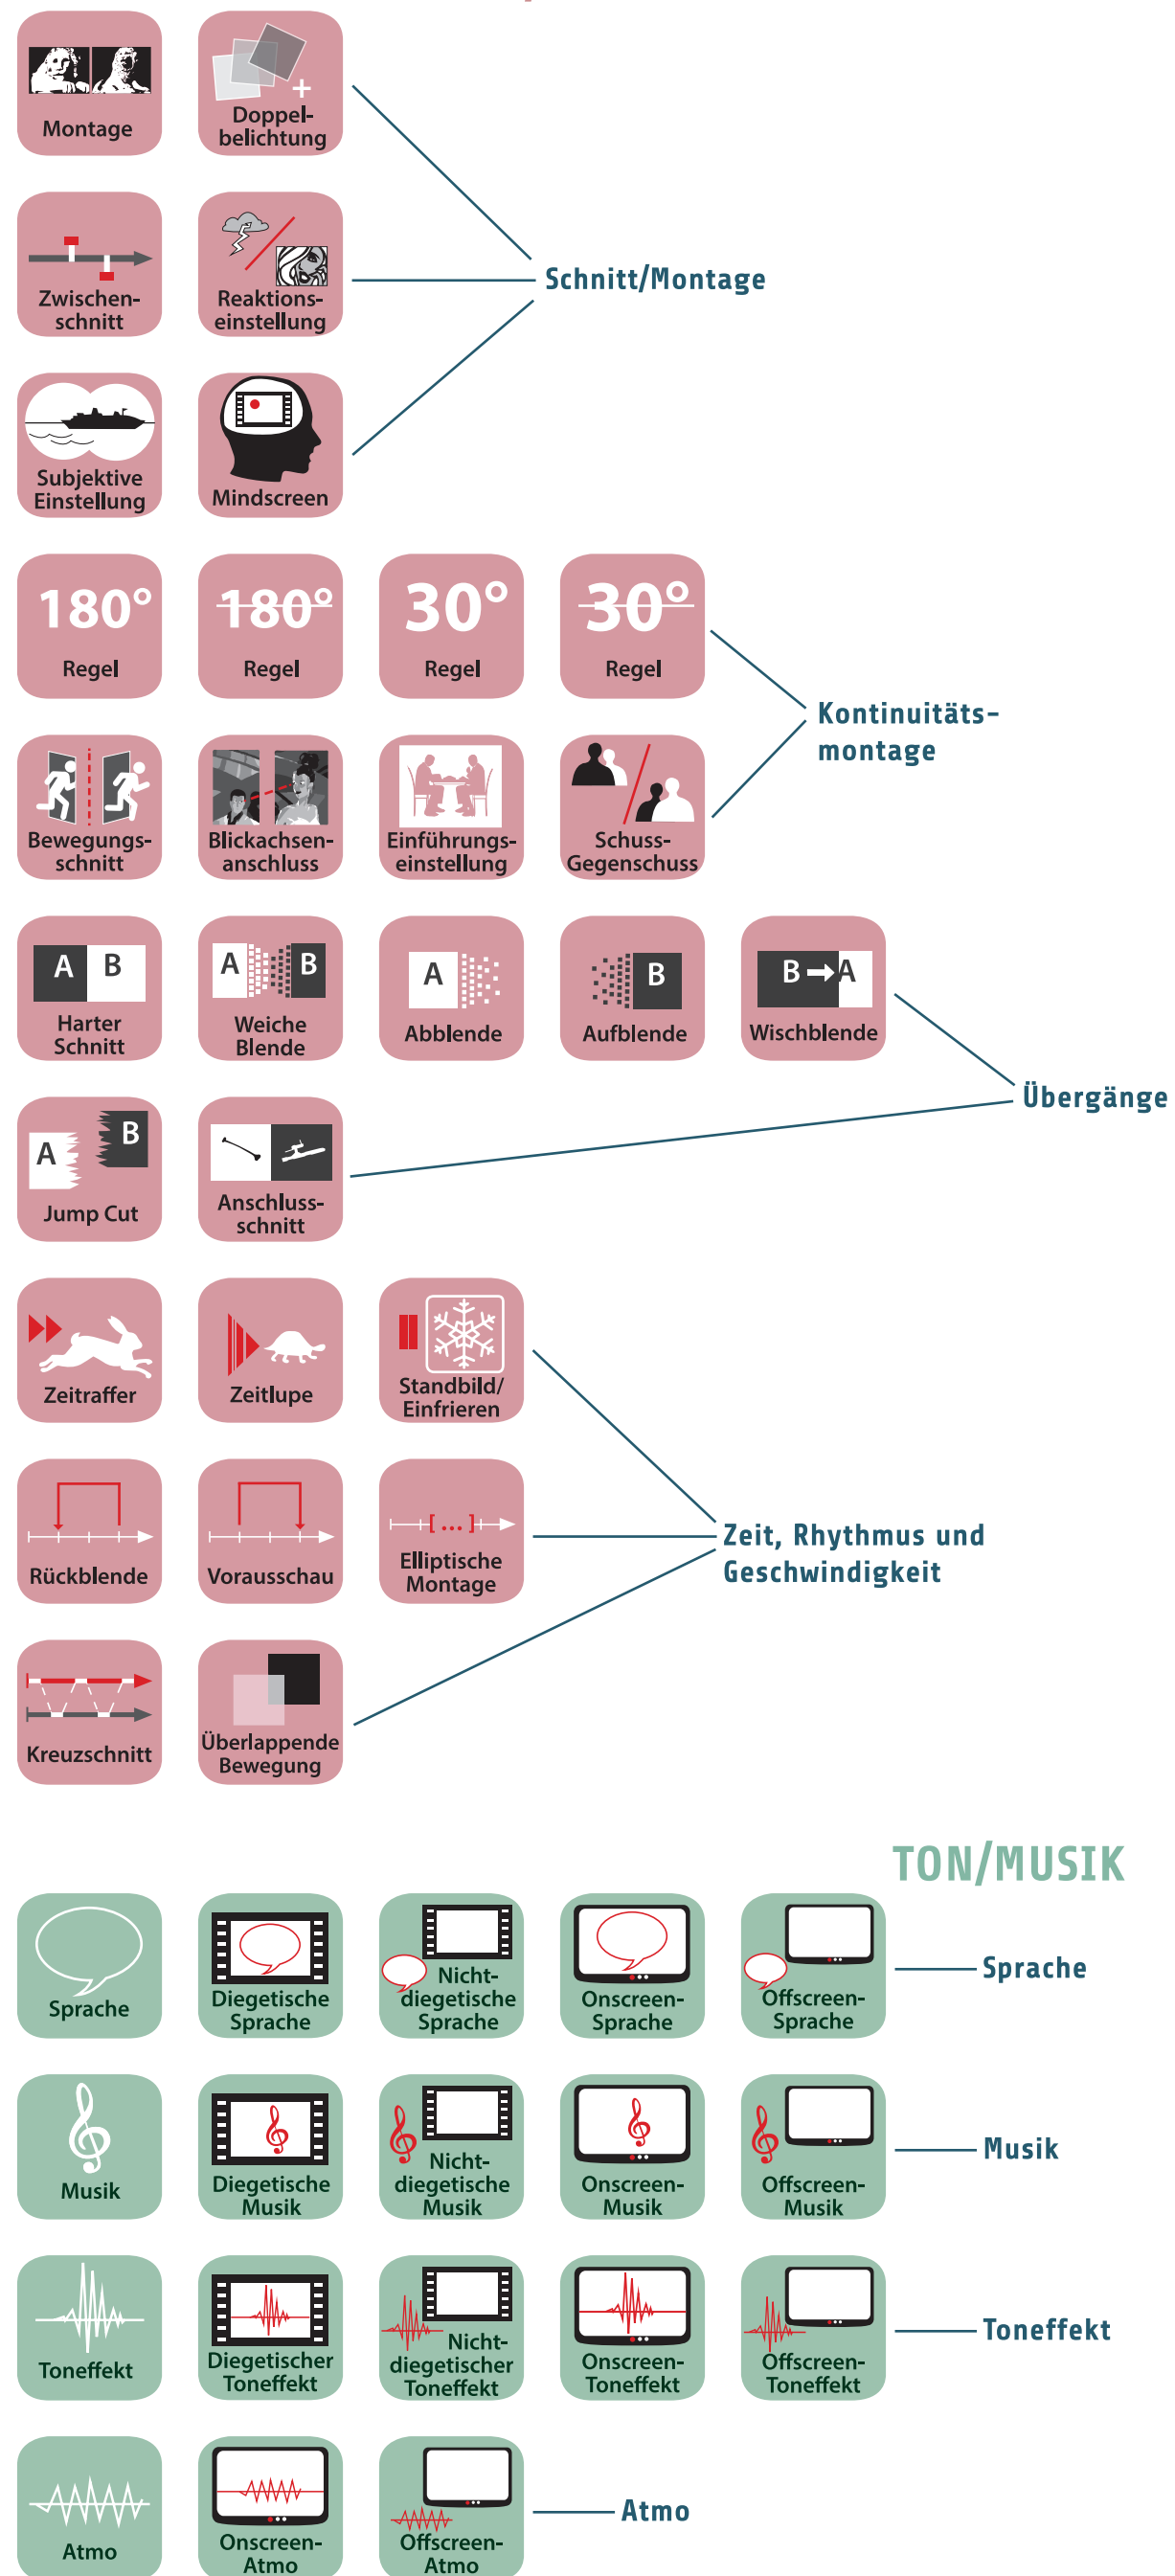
Montage

Doppelbelichtung

Zwischenschnitt

Reaktionseinstellung

Subjektive Einstellung

Mindscreen

Schnitt/Montage

180° Regel

180° Regel

30° Regel

30° Regel

Bewegungsschnitt

Blickachsenanschluss

Einführungseinstellung

Schuss-Gegenschuss

Kontinuitätsmontage

A B Harter Schnitt

A B Weiche Blende

A Abblende

B Aufblende

B→A Wischblende

A B Jump Cut

Anschlussschnitt

Übergänge

Zeitraffer

Zeitlupe

Standbild/ Einfrieren

Rückblende

Vorausschau

[ ... ] Elliptische Montage

Kreuzschnitt

Überlappende Bewegung

Zeit, Rhythmus und Geschwindigkeit

TON/MUSIK

Sprache

Diegetische Sprache

Nicht-diegetische Sprache

Onscreen-Sprache

Offscreen-Sprache

Sprache

Musik

Diegetische Musik

Nicht-diegetische Musik

Onscreen-Musik

Offscreen-Musik

Musik

Toneffekt

Diegetischer Toneffekt

Nicht-diegetischer Toneffekt

Onscreen-Toneffekt

Offscreen-Toneffekt

Toneffekt

Atmo

Onscreen-Atmo

Offscreen-Atmo

Atmo